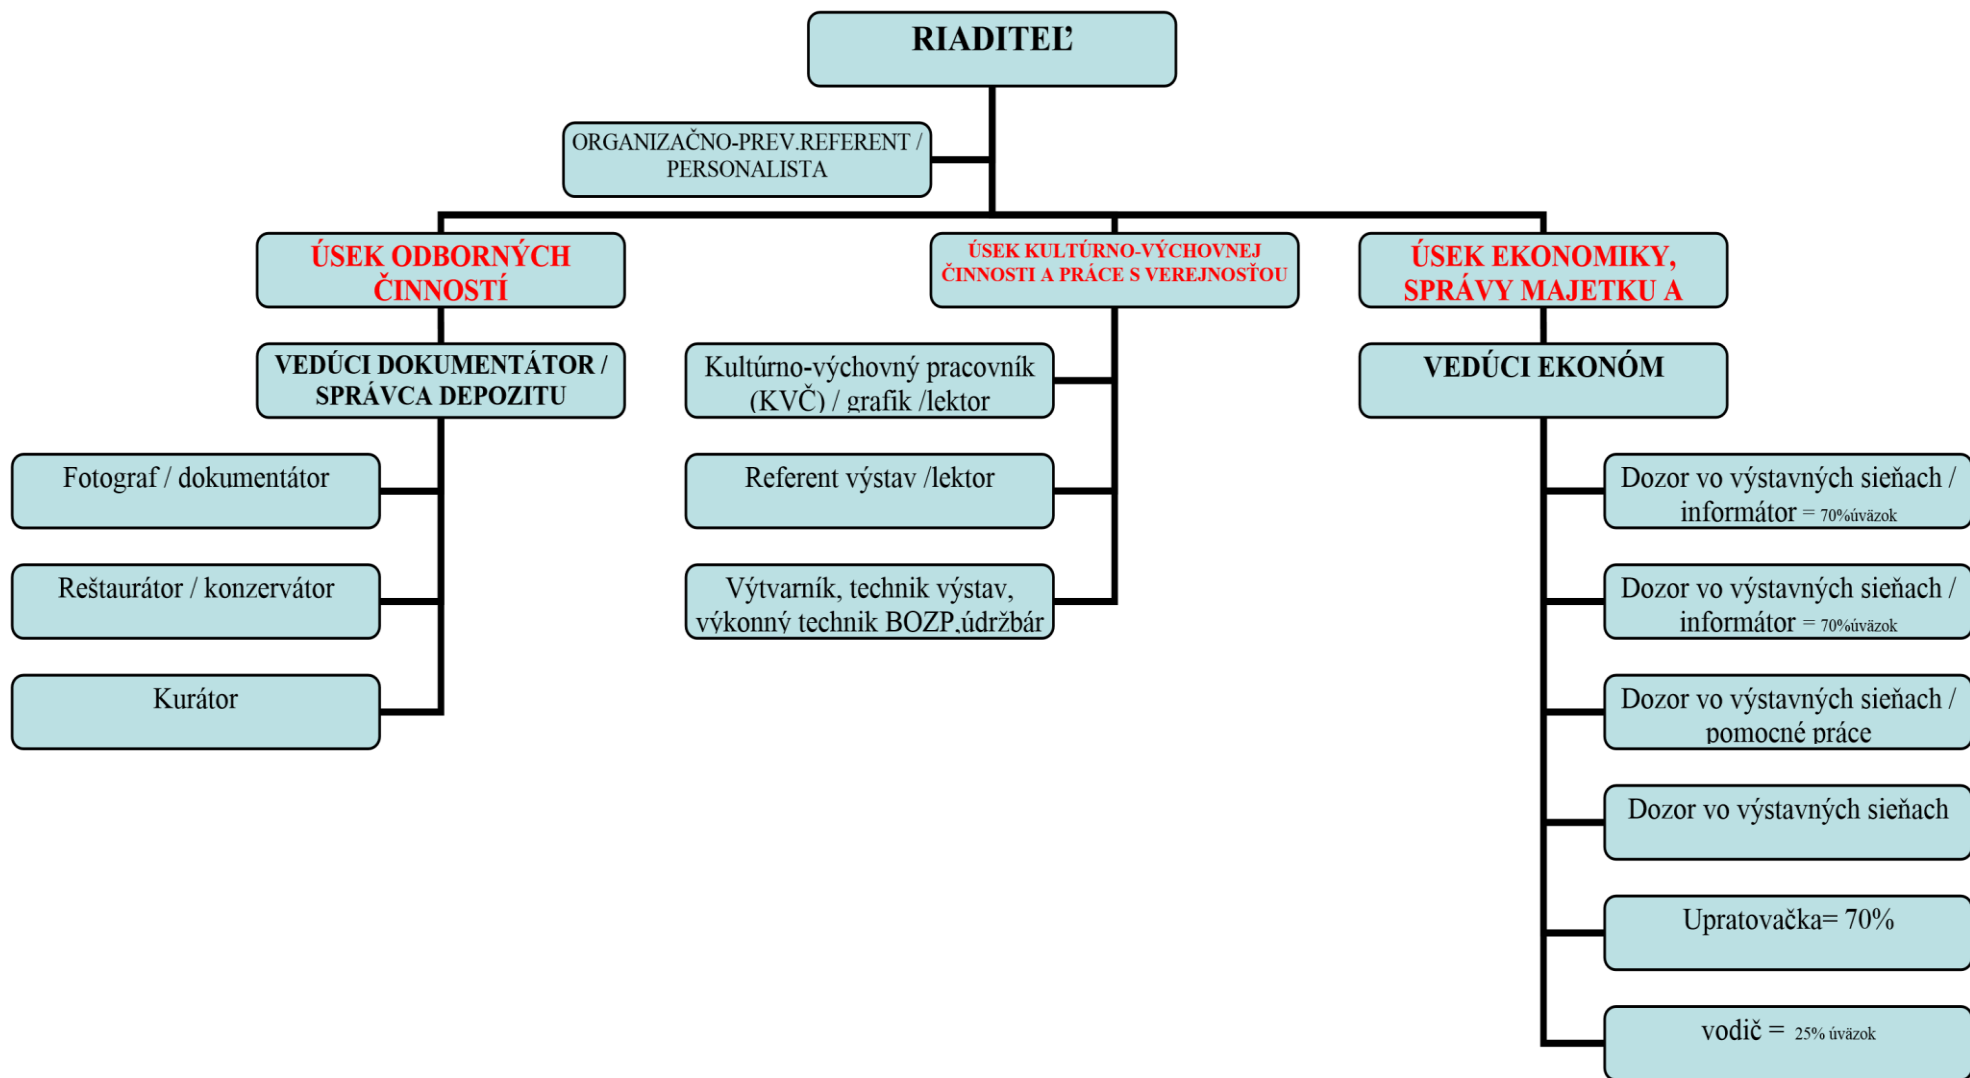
RIADITEĽ

ORGANIZAČNO-PREV.REFERENT / PERSONALISTA

ÚSEK ODBORNÝCH ČINNOSTÍ

VEDÚCI DOKUMENTÁTOR / SPRÁVCA DEPOZITU

Fotograf / dokumentátor

Reštaurátor / konzervátor

Kurátor

ÚSEK KULTÚRNO-VÝCHOVNEJ ČINNOSTI A PRÁCE S VEREJNOSŤOU

Kultúrno-výchovný pracovník (KVČ) / grafik /lektor

Referent výstav /lektor

Výtvarník, technik výstav, výkonný technik BOZP,údržbár

ÚSEK EKONOMIKY, SPRÁVY MAJETKU A

VEDÚCI EKONÓM

Dozor vo výstavných sieňach / informátor = 70%úväzok

Dozor vo výstavných sieňach / informátor = 70%úväzok

Dozor vo výstavných sieňach / pomocné práce

Dozor vo výstavných sieňach

Upratovačka= 70%

vodič = 25% úväzok